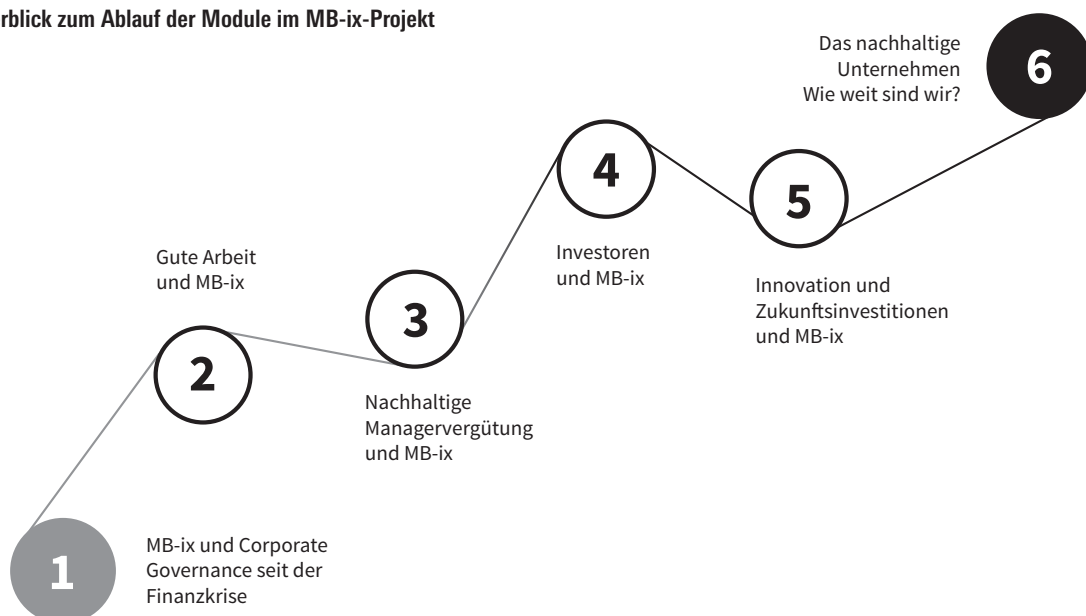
rblick zum Ablauf der Module im MB-ix-Projekt

6
Das nachhaltige Unternehmen
Wie weit sind wir?

4
Investoren und MB-ix

5
Innovation und Zukunftsinvestitionen und MB-ix

Gute Arbeit und MB-ix

3

2

Nachhaltige Managervergütung und MB-ix

1
MB-ix und Corporate Governance seit der Finanzkrise